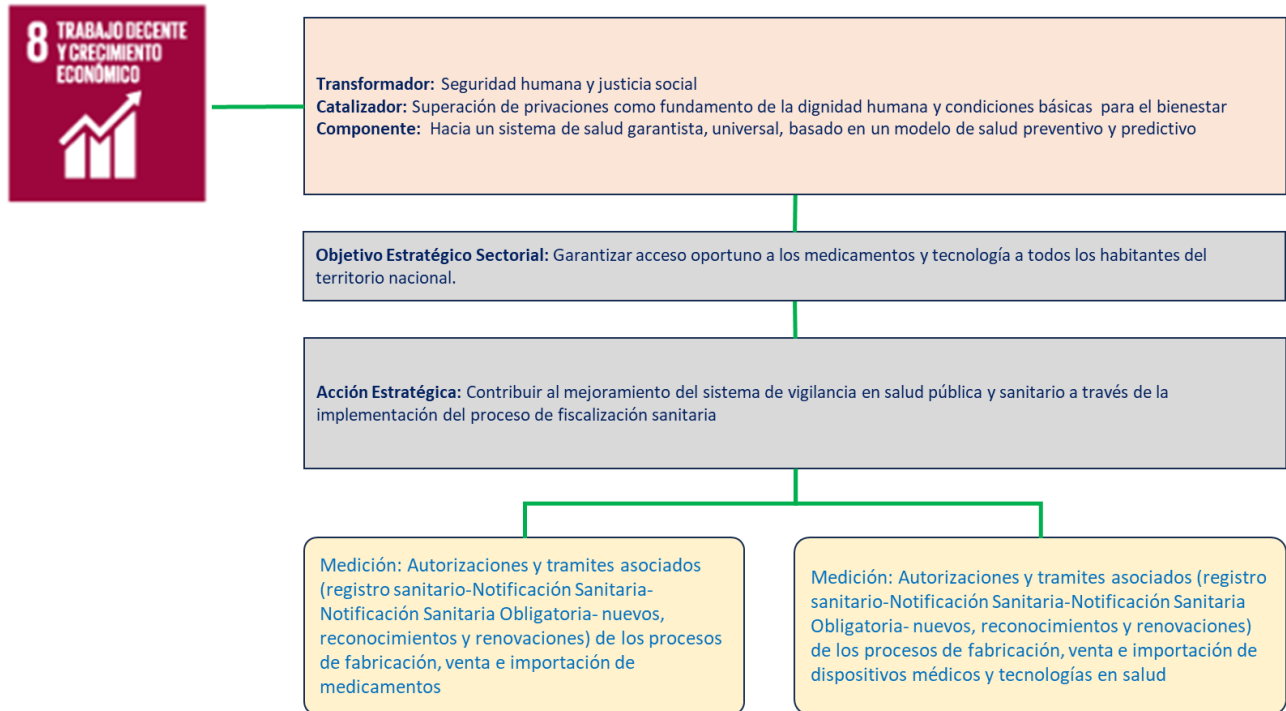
8 TRABAJO DECENTE Y CRECIMIENTO ECONÓMICO

Transformador: Seguridad humana y justicia social
Catalizador: Superación de privaciones como fundamento de la dignidad humana y condiciones básicas para el bienestar
Componente: Hacia un sistema de salud garantista, universal, basado en un modelo de salud preventivo y predictivo

Objetivo Estratégico Sectorial: Garantizar acceso oportuno a los medicamentos y tecnología a todos los habitantes del territorio nacional.

Acción Estratégica: Contribuir al mejoramiento del sistema de vigilancia en salud pública y sanitario a través de la implementación del proceso de fiscalización sanitaria

Medición: Autorizaciones y tramites asociados (registro sanitario-Notificación Sanitaria-Notificación Sanitaria Obligatoria- nuevos, reconocimientos y renovaciones) de los procesos de fabricación, venta e importación de medicamentos

Medición: Autorizaciones y tramites asociados (registro sanitario-Notificación Sanitaria-Notificación Sanitaria Obligatoria- nuevos, reconocimientos y renovaciones) de los procesos de fabricación, venta e importación de dispositivos médicos y tecnologías en salud